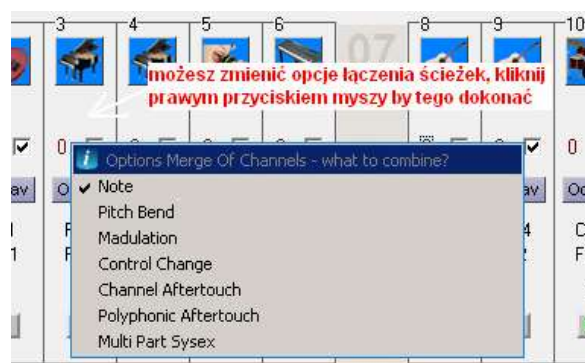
3
4
5
6
07
8
9
10

możesz zmienić opcje łączenia ścieżek, kliknij prawym przyciskiem myszy by tego dokonać

Options Merge Of Channels - what to combine?
✔ Note
Pitch Bend
Madulation
Control Change
Channel Aftertouch
Polyphonic Aftertouch
Multi Part Sysex